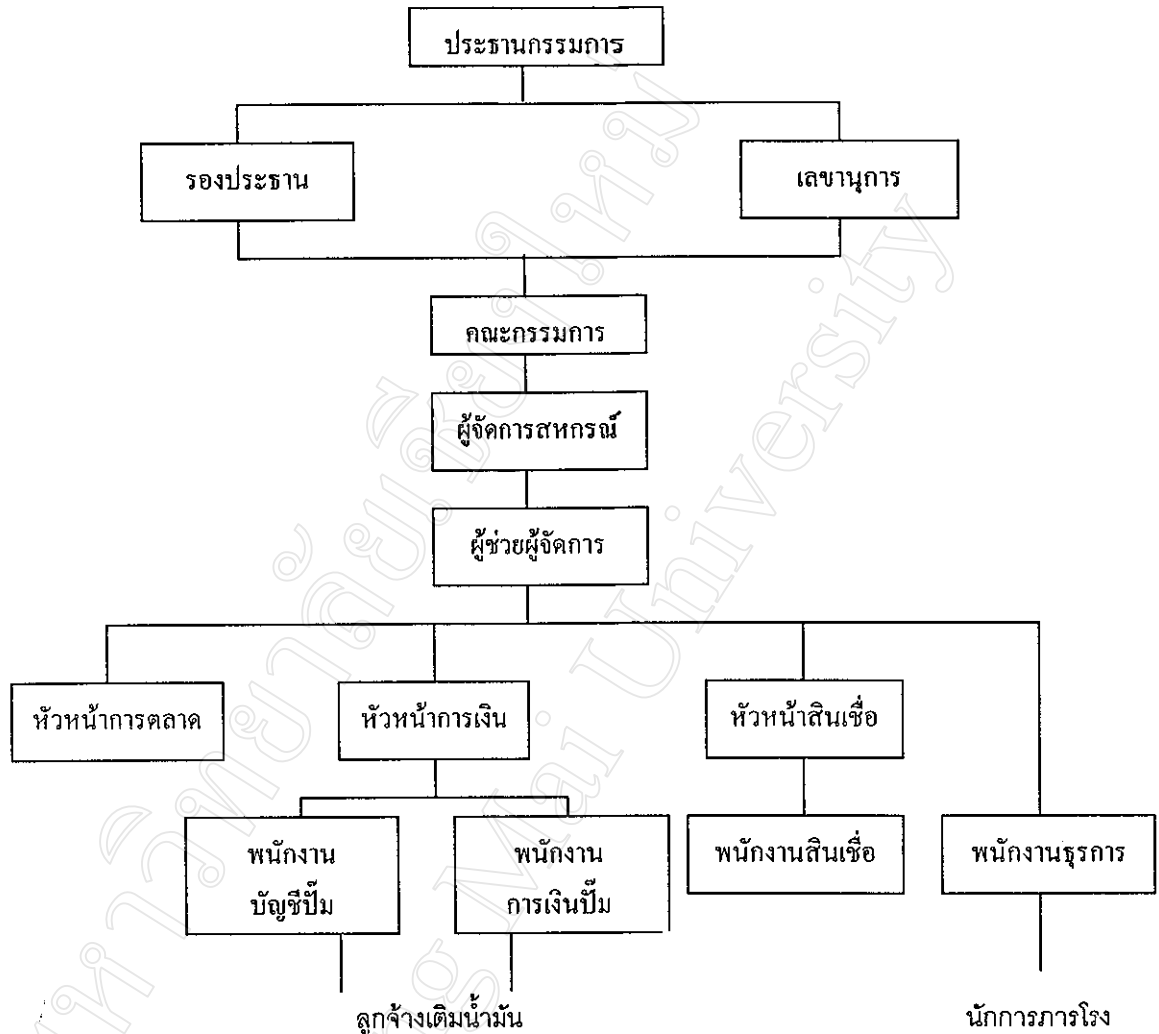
ประธานกรรมการ

รองประธาน

เลขานุการ

คณะกรรมการ

ผู้จัดการสหกรณ์

ผู้ช่วยผู้จัดการ

หัวหน้าการตลาด

หัวหน้าการเงิน

หัวหน้าสินเชื่อ

พนักงาน บัญชีปั๊ม

พนักงาน การเงินปั๊ม

พนักงานสินเชื่อ

พนักงานธุรการ

ลูกจ้างเติมน้ำมัน

นักการภารโรง

ลิขสิทธิ์มหาวิทยาลัยเชียงใหม่
Chiang Mai University